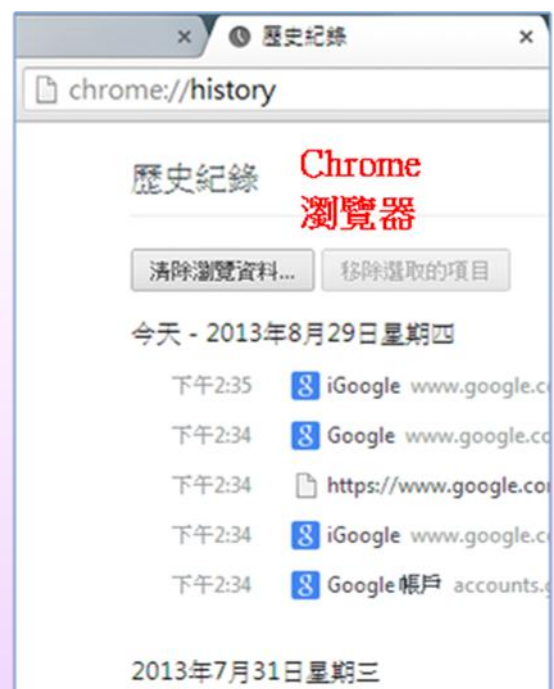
× 歷史紀錄 ×

chrome://history

歷史紀錄 Chrome 瀏覽器

清除瀏覽資料... 移除選取的項目

今天 - 2013年8月29日星期四

下午2:35 iGoogle www.google.c

下午2:34 Google www.google.co

下午2:34 https://www.google.co

下午2:34 iGoogle www.google.c

下午2:34 Google 帳戶 accounts.g

2013年7月31日星期三